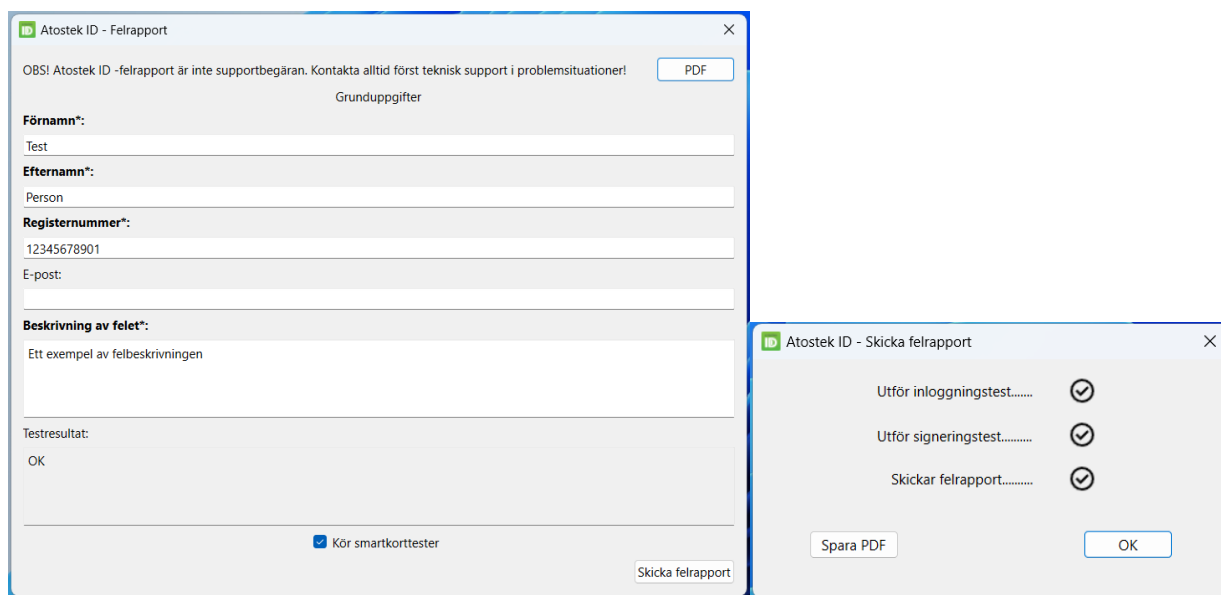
ID Atostek ID - Felrapport ×

OBS! Atostek ID -felrapport är inte supportbegäran. Kontakta alltid först teknisk support i problemsituationer!

PDF

Grunduppgifter

**Förnamn*:**

Test

**Efternamn*:**

Person

**Registernummer*:**

12345678901

E-post:

**Beskrivning av felet*:**

Ett exempel av felbeskrivningen

Testresultat:

OK

Kör smartkorttester

Skicka felrapport

ID Atostek ID - Skicka felrapport ×

Utför inloggningstest.......

Utför signeringstest..........

Skickar felrapport..........

Spara PDF

OK